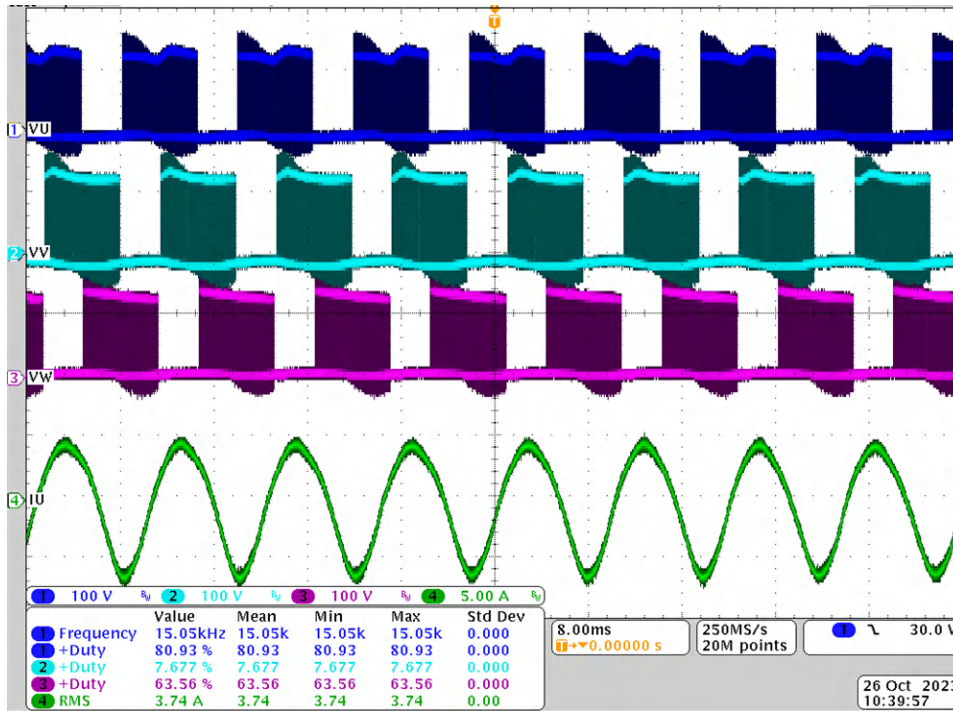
T

1 VU

2 VV

3 VW

4 IU

1 100 V $^B_W$ 2 100 V $^B_W$ 3 100 V $^B_W$ 4 5.00 A $^B_W$

| | Value | Mean | Min | Max | Std Dev |
|---|---|---|---|---|---|
| 1 Frequency | 15.05kHz | 15.05k | 15.05k | 15.05k | 0.000 |
| 1 +Duty | 80.93 % | 80.93 | 80.93 | 80.93 | 0.000 |
| 2 +Duty | 7.677 % | 7.677 | 7.677 | 7.677 | 0.000 |
| 3 +Duty | 63.56 % | 63.56 | 63.56 | 63.56 | 0.000 |
| 4 RMS | 3.74 A | 3.74 | 3.74 | 3.74 | 0.00 |

8.00ms
T→▼0.00000 s

250MS/s
20M points

1 �l 30.0 V

26 Oct 2023
10:39:57